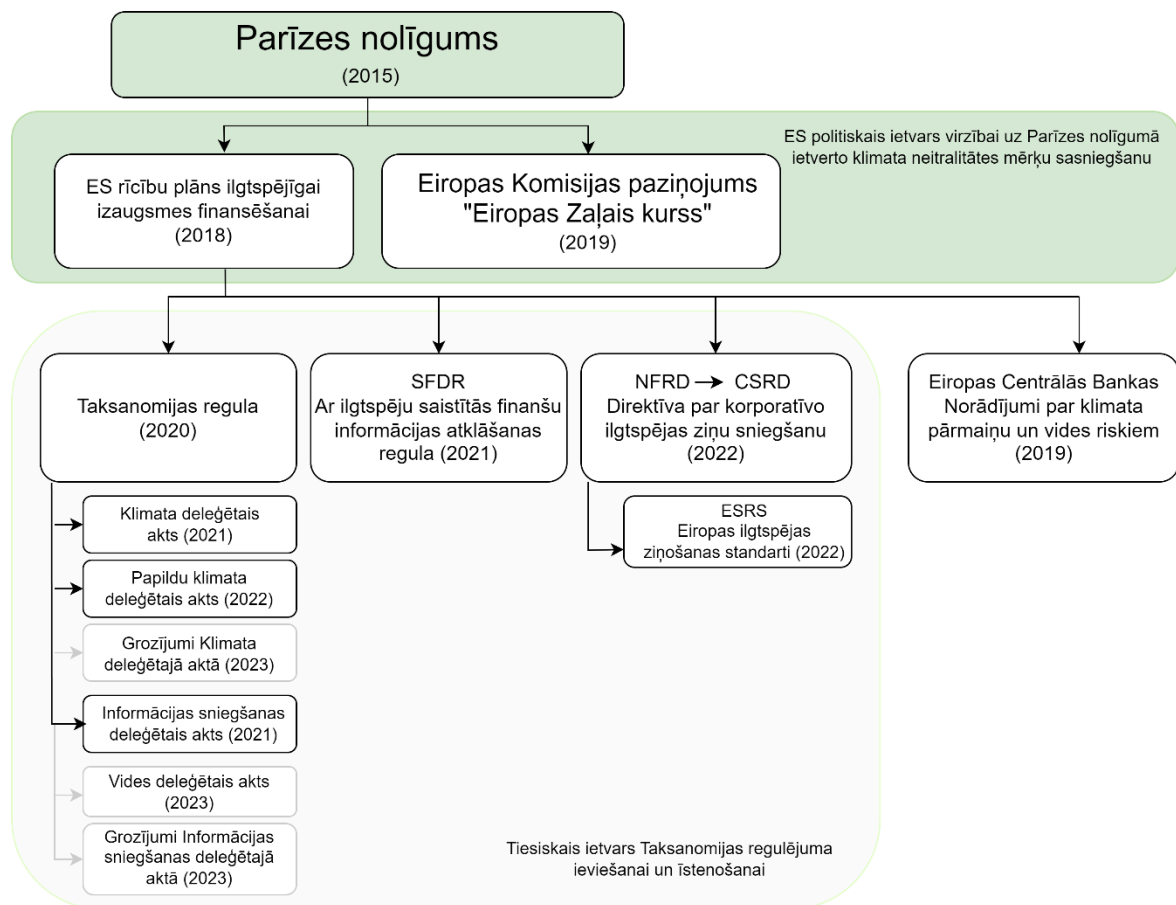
Parīzes nolīgums
(2015)

ES politiskais ietvars virzībai uz Parīzes nolīgumā ietverto klimata neitralitātes mērķu sasniegšanu

ES rīcību plāns ilgtspējīgai izaugsmes finansēšanai
(2018)

Eiropas Komisijas paziņojums "Eiropas Zaļais kurss"
(2019)

Taksanomijas regula
(2020)

SFDR
Ar ilgtspēju saistītās finanšu informācijas atklāšanas regula (2021)

NFRD → CSRD
Direktīva par korporatīvo ilgtspējas ziņu sniegšanu
(2022)

Eiropas Centrālās Bankas Norādījumi par klimata pārmaiņu un vides riskiem
(2019)

Klimata deleģētais akts (2021)

Papildu klimata deleģētais akts (2022)

Grozījumi Klimata deleģētajā aktā (2023)

Informācijas sniegšanas deleģētais akts (2021)

Vides deleģētais akts (2023)

Grozījumi Informācijas sniegšanas deleģētajā aktā (2023)

ESRS
Eiropas ilgtspējas ziņošanas standarti (2022)

Tiesiskais ietvars Taksanomijas regulējuma ieviešanai un īstenošanai